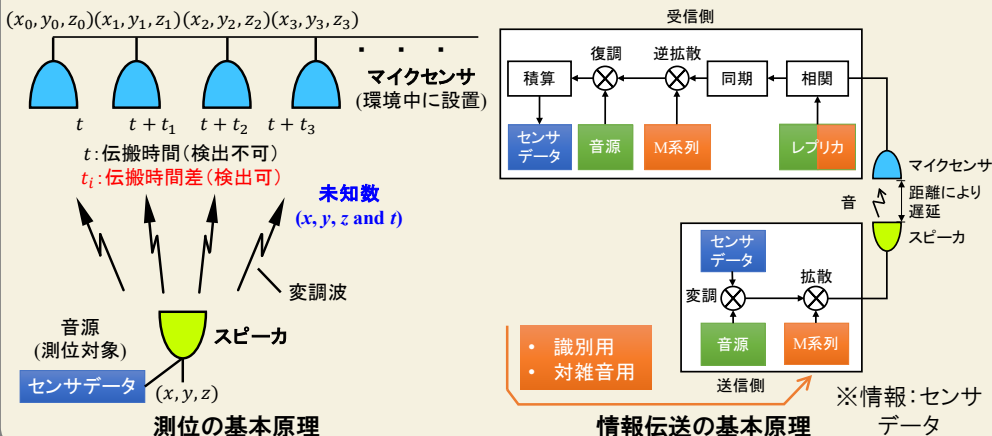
$(x_0, y_0, z_0)(x_1, y_1, z_1)(x_2, y_2, z_2)(x_3, y_3, z_3)$

マイクセンサ
(環境中に設置)

$t$　$t+t_1$　$t+t_2$　$t+t_3$

$t$:伝搬時間(検出不可)
$t_i$:伝搬時間差(検出可)

未知数
($x, y, z$ and $t$)

変調波

音源
(測位対象)

スピーカ

センサデータ

$(x, y, z)$

測位の基本原理

受信側

積算　復調　逆拡散　同期　相関

センサデータ　音源　M系列　レプリカ

マイクセンサ

音

距離により遅延

スピーカ

センサデータ

変調　拡散

音源　M系列

送信側

• 識別用
• 対雑音用

※情報:センサデータ

情報伝送の基本原理